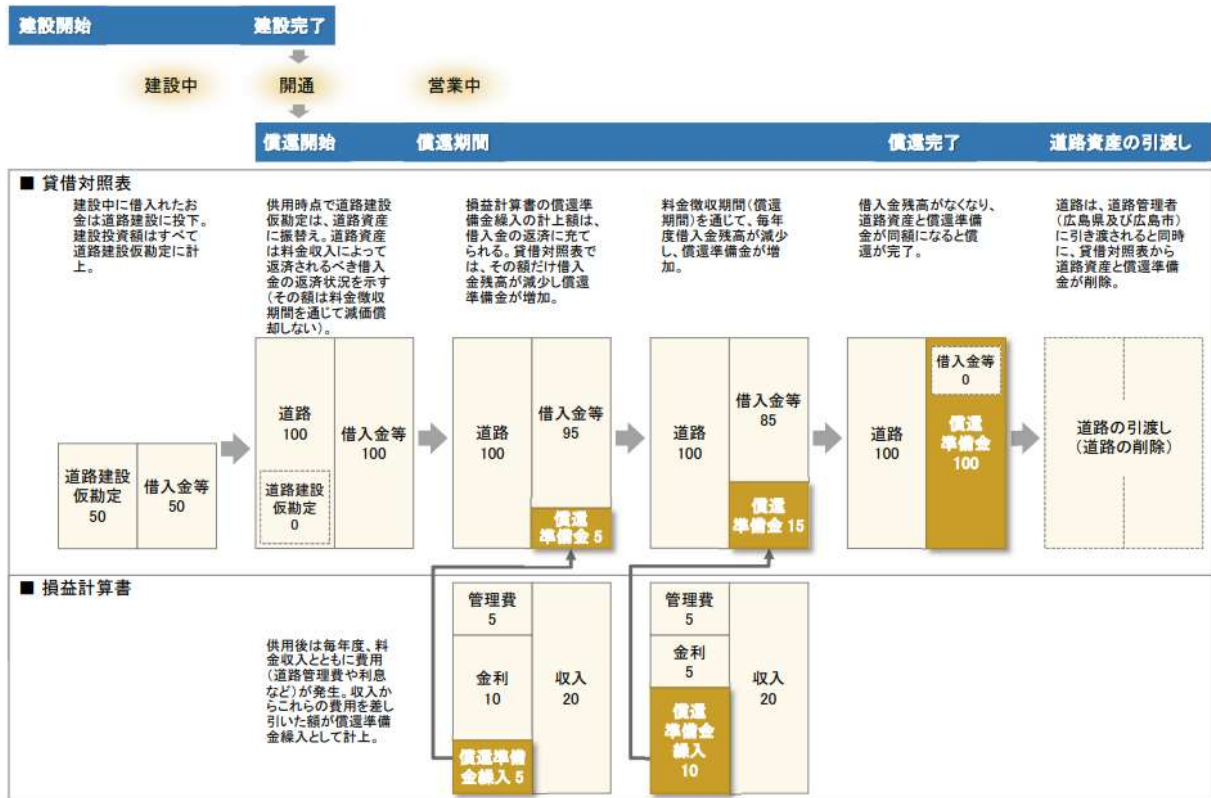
建設開始　建設完了

建設中　開通　営業中

償還開始　償還期間　償還完了　道路資産の引渡し

■ 貸借対照表

建設中に借入れたお金は道路建設に投下。建設投資額はすべて道路建設仮勘定に計上。

供用時点で道路建設仮勘定は、道路資産に振替え。道路資産は料金収入によって返済されるべき借入金の返済状況を示す（その額は料金徴収期間を通じて減価償却しない）。

損益計算書の償還準備金繰入の計上額は、借入金の返済に充てられる。貸借対照表では、その額だけ借入金残高が減少し償還準備金が増加。

料金徴収期間（償還期間）を通じて、毎年度借入金残高が減少し、償還準備金が増加。

借入金残高がなくなり、道路資産と償還準備金が同額になると償還が完了。

道路は、道路管理者（広島県及び広島市）に引き渡されると同時に、貸借対照表から道路資産と償還準備金が削除。

| 道路建設仮勘定 50 | 借入金等 50 |
|---|---|

| 道路 100 / 道路建設仮勘定 0 | 借入金等 100 |
|---|---|

| 道路 100 | 借入金等 95 / 償還準備金 5 |
|---|---|

| 道路 100 | 借入金等 85 / 償還準備金 15 |
|---|---|

| 道路 100 | 借入金等 0 / 償還準備金 100 |
|---|---|

道路の引渡し（道路の削除）

■ 損益計算書

供用後は毎年度、料金収入とともに費用（道路管理費や利息など）が発生。収入からこれらの費用を差し引いた額が償還準備金繰入として計上。

| 管理費 5 / 金利 10 / 償還準備金繰入 5 | 収入 20 |
|---|---|

| 管理費 5 / 金利 5 / 償還準備金繰入 10 | 収入 20 |
|---|---|